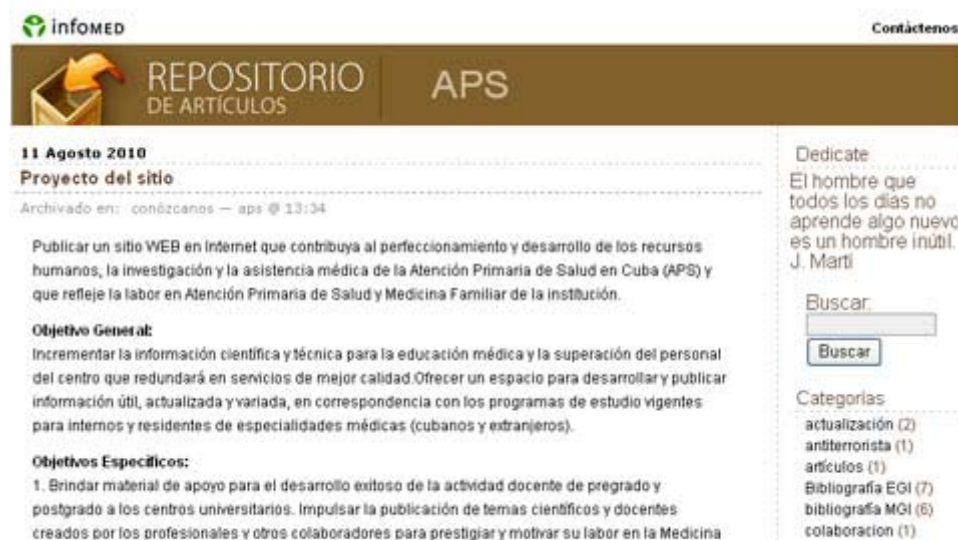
infoMED

Contáctenos

REPOSITORIO
DE ARTÍCULOS

APS

11 Agosto 2010

Proyecto del sitio

Archivado en: conózcanos — aps @ 13:34

Publicar un sitio WEB en internet que contribuya al perfeccionamiento y desarrollo de los recursos humanos, la investigación y la asistencia médica de la Atención Primaria de Salud en Cuba (APS) y que refleje la labor en Atención Primaria de Salud y Medicina Familiar de la institución.

Objetivo General:

Incrementar la información científica y técnica para la educación médica y la superación del personal del centro que redundará en servicios de mejor calidad.Ofrecer un espacio para desarrollar y publicar información útil, actualizada y variada, en correspondencia con los programas de estudio vigentes para internos y residentes de especialidades médicas (cubanos y extranjeros).

Objetivos Específicos:

1. Brindar material de apoyo para el desarrollo exitoso de la actividad docente de pregrado y postgrado a los centros universitarios. Impulsar la publicación de temas científicos y docentes creados por los profesionales y otros colaboradores para prestigiar y motivar su labor en la Medicina

Dedicate

El hombre que todos los días no aprende algo nuevo es un hombre inútil. J. Martí

Buscar:

Buscar

Categorías

actualización (2)
antiterrorista (1)
artículos (1)
Bibliografía EGI (7)
bibliografía MGI (6)
colaboracion (1)